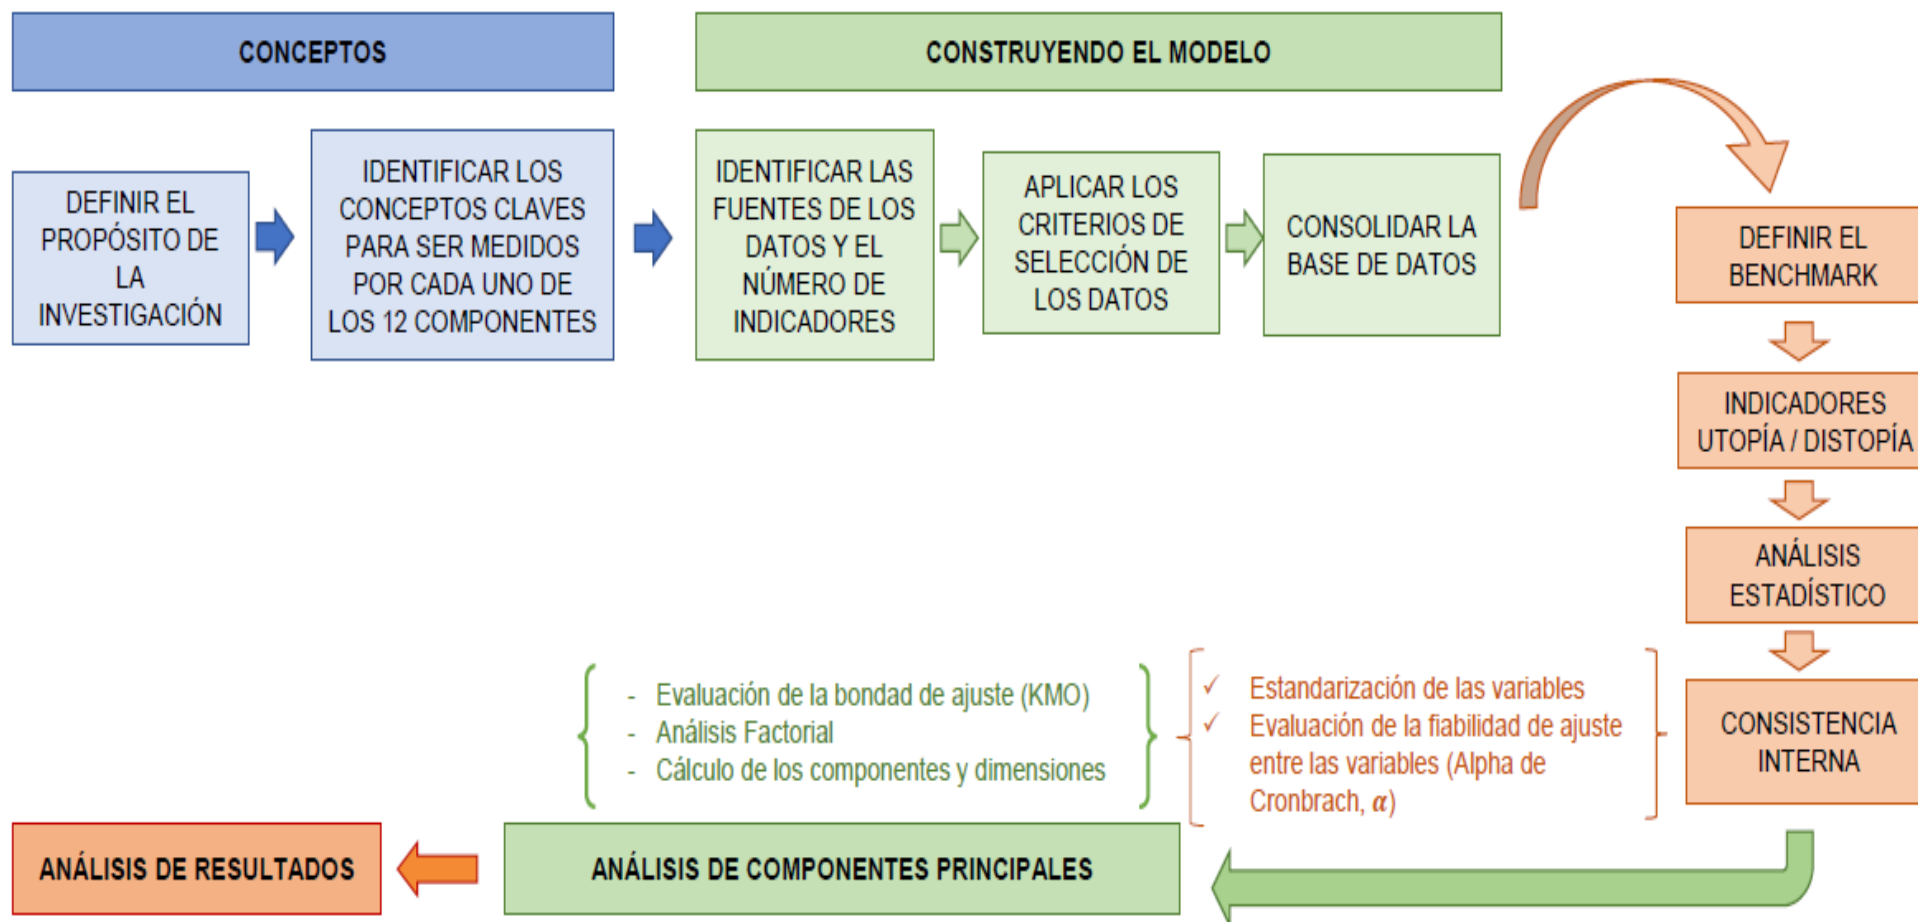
CONCEPTOS

CONSTRUYENDO EL MODELO

DEFINIR EL PROPÓSITO DE LA INVESTIGACIÓN

IDENTIFICAR LOS CONCEPTOS CLAVES PARA SER MEDIDOS POR CADA UNO DE LOS 12 COMPONENTES

IDENTIFICAR LAS FUENTES DE LOS DATOS Y EL NÚMERO DE INDICADORES

APLICAR LOS CRITERIOS DE SELECCIÓN DE LOS DATOS

CONSOLIDAR LA BASE DE DATOS

DEFINIR EL BENCHMARK

INDICADORES UTOPÍA / DISTOPÍA

ANÁLISIS ESTADÍSTICO

CONSISTENCIA INTERNA

✓ Estandarización de las variables
✓ Evaluación de la fiabilidad de ajuste entre las variables (Alpha de Cronbrach, $\alpha$)

- Evaluación de la bondad de ajuste (KMO)
- Análisis Factorial
- Cálculo de los componentes y dimensiones

ANÁLISIS DE RESULTADOS

ANÁLISIS DE COMPONENTES PRINCIPALES